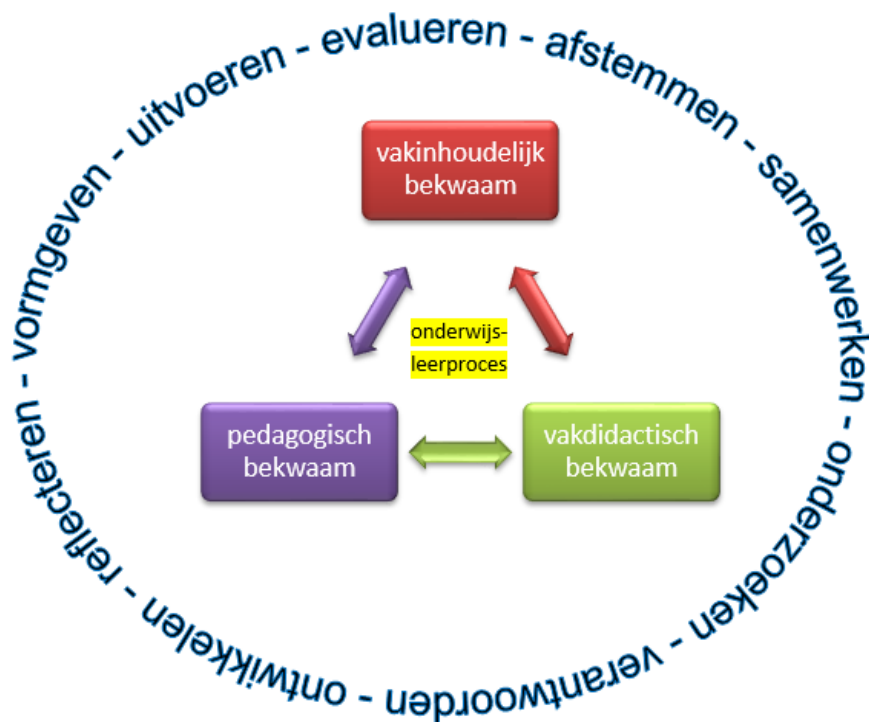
vormgeven - uitvoeren - evalueren - afstemmen - samenwerken - onderzoeken - verantwoorden - ontwikkelen - reflecteren -

vakinhoudelijk bekwaam

onderwijs-leerproces

pedagogisch bekwaam

vakdidactisch bekwaam